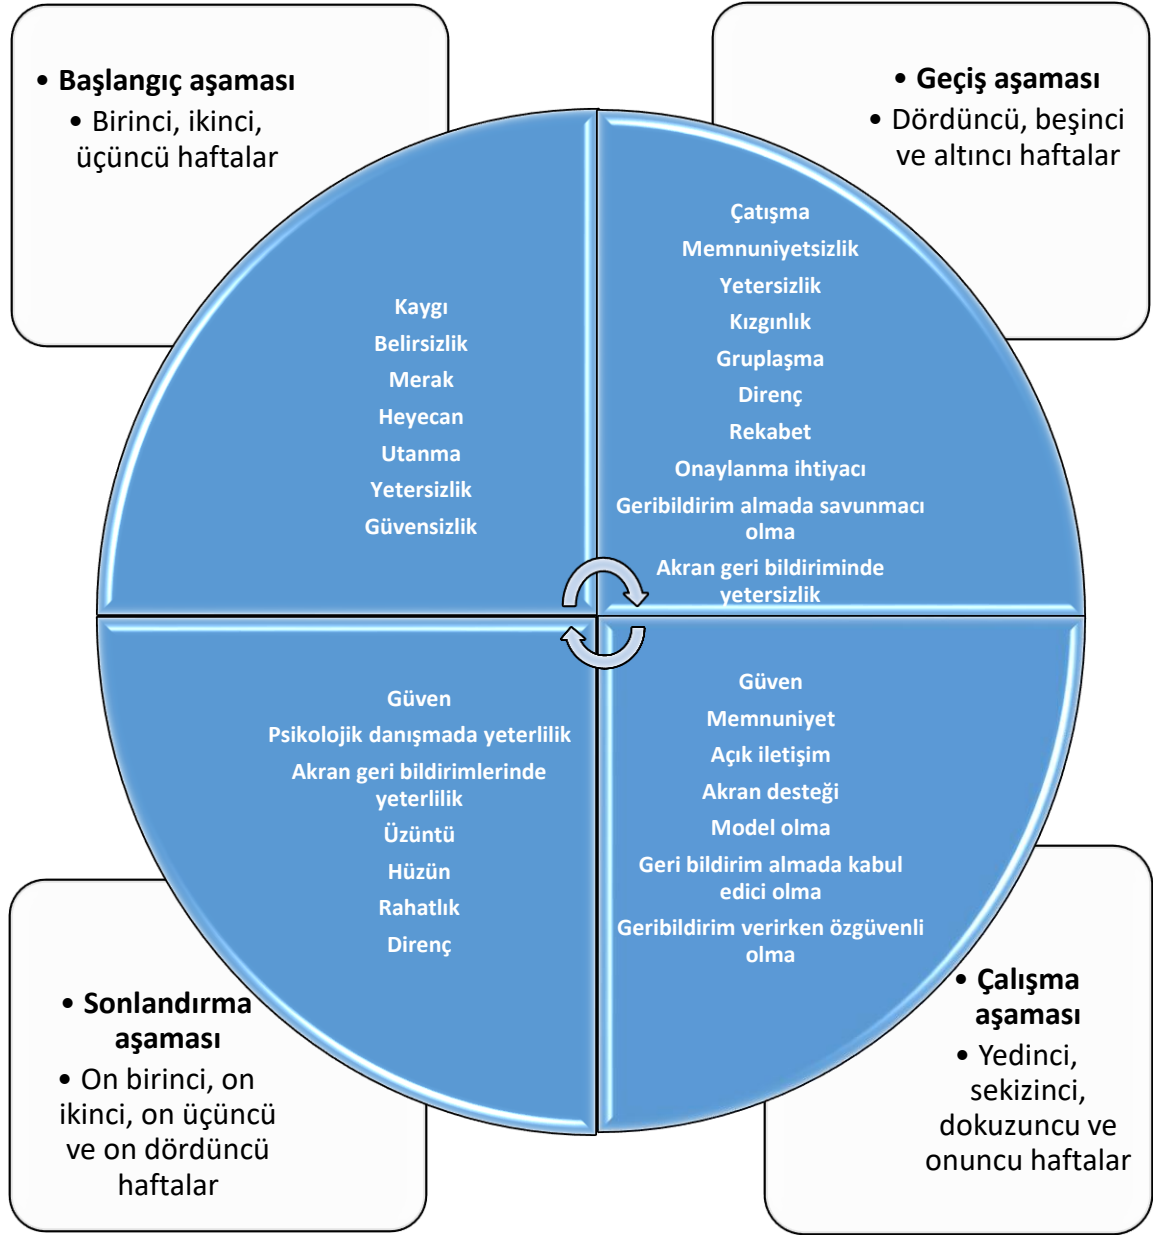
• Başlangıç aşaması
• Birinci, ikinci, üçüncü haftalar

• Geçiş aşaması
• Dördüncü, beşinci ve altıncı haftalar

Kaygı
Belirsizlik
Merak
Heyecan
Utanma
Yetersizlik
Güvensizlik

Çatışma
Memnuniyetsizlik
Yetersizlik
Kızgınlık
Gruplaşma
Direnç
Rekabet
Onaylanma ihtiyacı
Geribildirim almada savunmacı olma
Akran geri bildiriminde yetersizlik

Güven
Psikolojik danışmada yeterlilik
Akran geri bildirimlerinde yeterlilik
Üzüntü
Hüzün
Rahatlık
Direnç

Güven
Memnuniyet
Açık iletişim
Akran desteği
Model olma
Geri bildirim almada kabul edici olma
Geribildirim verirken özgüvenli olma

• Sonlandırma aşaması
• On birinci, on ikinci, on üçüncü ve on dördüncü haftalar

• Çalışma aşaması
• Yedinci, sekizinci, dokuzuncu ve onuncu haftalar